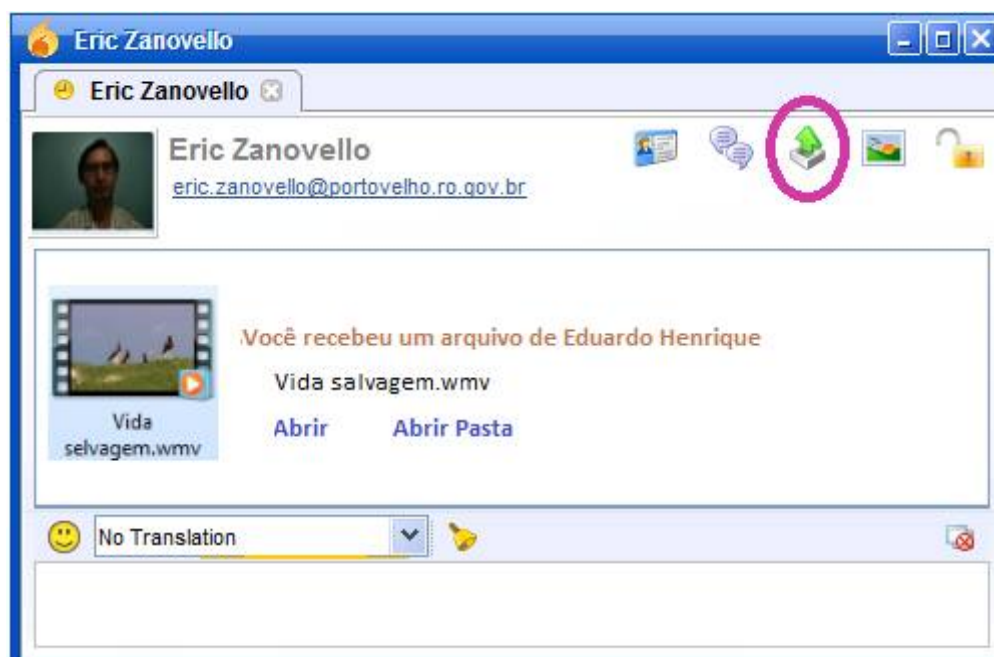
Eric Zanovello

Eric Zanovello

Eric Zanovello
eric.zanovello@portovelho.ro.gov.br

Vida selvagem.wmv

Você recebeu um arquivo de Eduardo Henrique

Vida salvagem.wmv

Abrir Abrir Pasta

No Translation